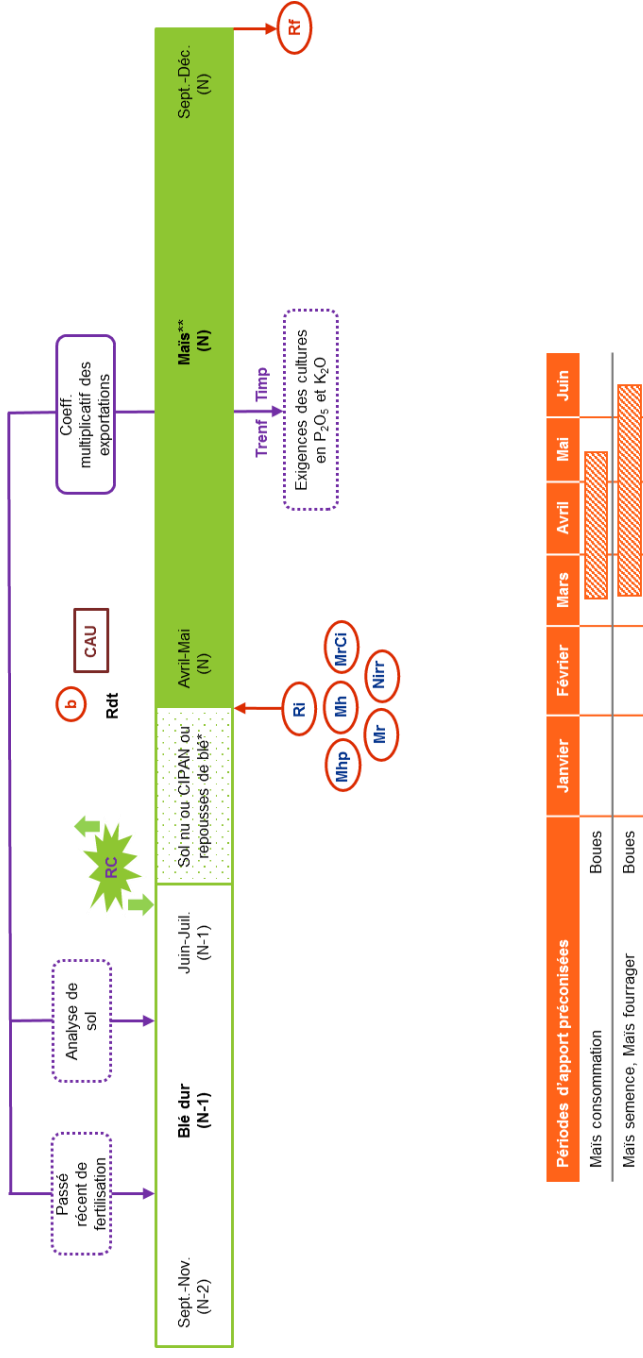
Sept.-Nov. (N-2)

Blé dur (N-1)

Juin-Juil. (N-1)

Sol nu ou CIPAN ou repousses de blé*

Avril-Mai (N)

Maïs** (N)

Sept.-Déc. (N)

Rf

Passé récent de fertilisation

Analyse de sol

RC

b

Rdt

CAU

Coeff. multiplicatif des exportations

Trenf

Timp

Exigences des cultures en $P_2O_5$ et $K_2O$

Ri

Mhp

Mh

Mr

MrCi

Nirr

| Périodes d'apport préconisées | | Janvier | Février | Mars | Avril | Mai | Juin |
|---|---|---|---|---|---|---|---|
| Maïs consommation | Boues | | | | | | |
| Maïs semence, Maïs fourrager | Boues | | | | | | |